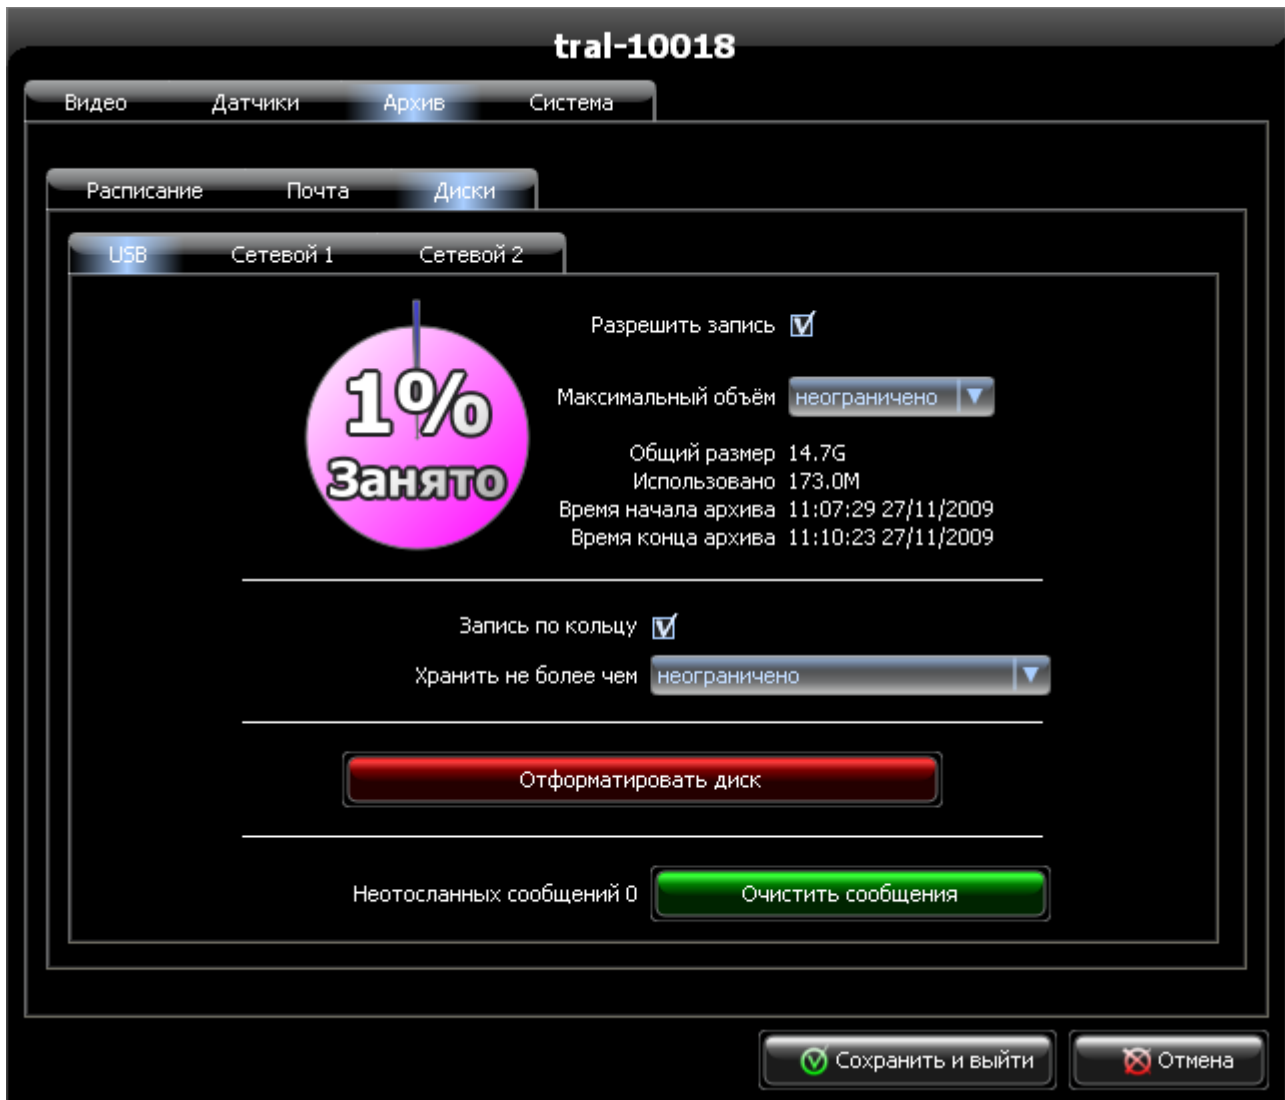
tral-10018

Видео Датчики Архив Система

Расписание Почта Диски

USB Сетевой 1 Сетевой 2

1%
Занято

Разрешить запись ☑

Максимальный объём неограничено

Общий размер 14.7G
Использовано 173.0M
Время начала архива 11:07:29 27/11/2009
Время конца архива 11:10:23 27/11/2009

Запись по кольцу ☑

Хранить не более чем неограничено

Отформатировать диск

Неотосланных сообщений 0 Очистить сообщения

Сохранить и выйти Отмена